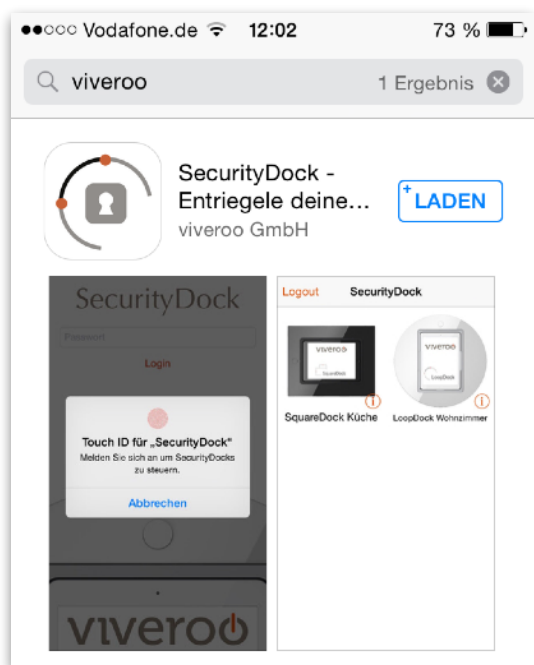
●●○○○ Vodafone.de 12:02 73 %

viveroo 1 Ergebnis

SecurityDock - Entriegele deine...
viveroo GmbH

+ LADEN

SecurityDock

Passwort

Login

Touch ID für „SecurityDock"
Melden Sie sich an um SecurityDocks zu steuern.

Abbrechen

viveroo

Logout SecurityDock

viveroo

SquareDock

SquareDock Küche

viveroo

LoopDock

LoopDock Wohnzimmer